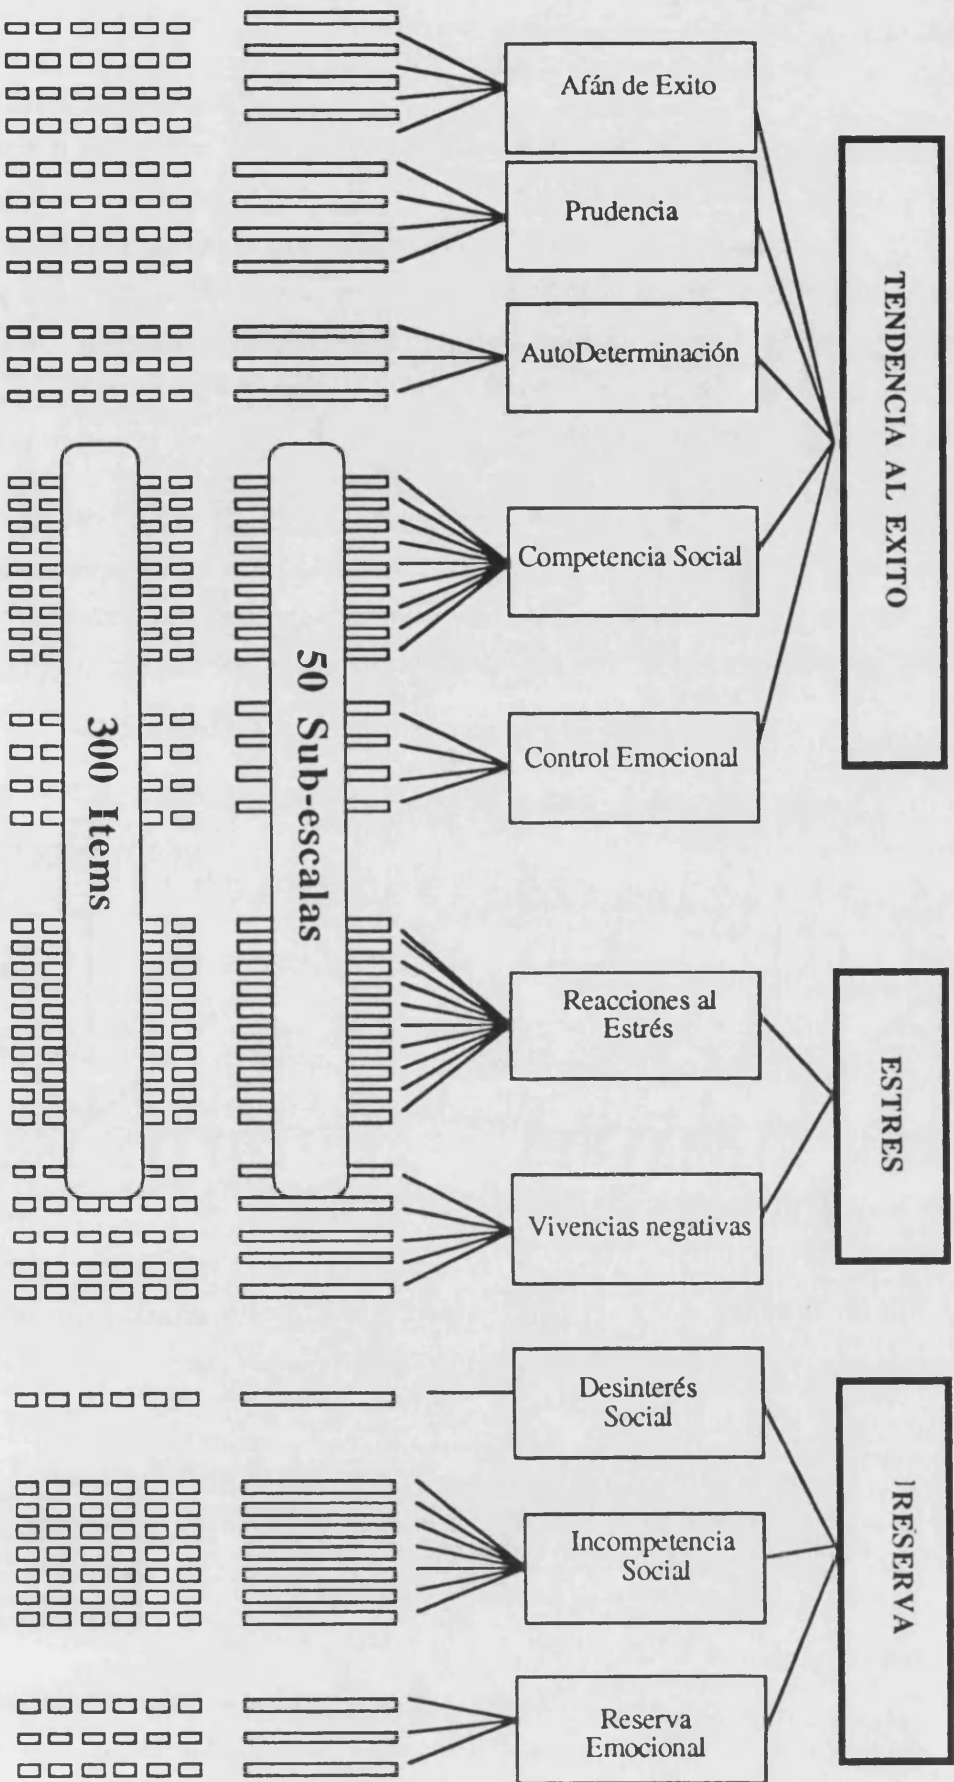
300 Items

50 Sub-escalas

Afán de Exito

Prudencia

AutoDeterminación

Competencia Social

Control Emocional

Reacciones al Estrés

Vivencias negativas

Desinterés Social

Incompetencia Social

Reserva Emocional

TENDENCIA AL EXITO

ESTRES

RESERVA